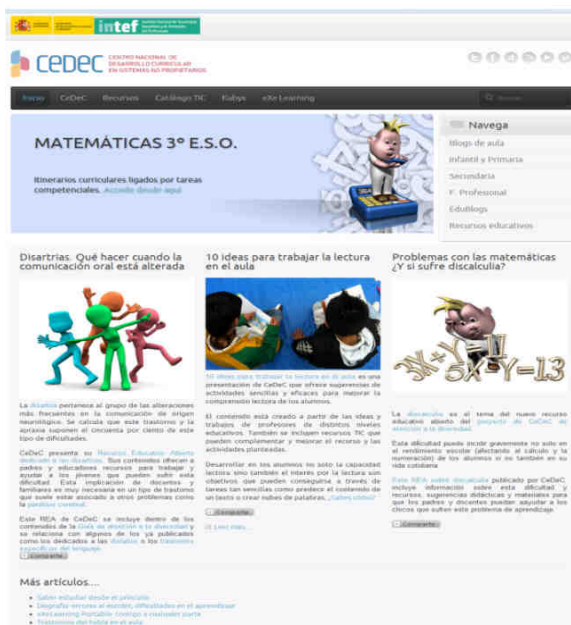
intef

cedec CENTRO NACIONAL DE DESARROLLO CURRICULAR EN SISTEMAS NO PROPIETARIOS

Inicio CeDeC Recursos Catálogo TIC Kubye eXe Learning

MATEMÁTICAS 3º E.S.O.

Itinerarios curriculares ligados por tareas competenciales. Accede desde aquí

Navega
Blogs de aula
Infantil y Primaria
Secundaria
F. Profesional
EduBlogs
Recursos educativos

Disartrias. Qué hacer cuando la comunicación oral está alterada

La disartria pertenece al grupo de las alteraciones más frecuentes en la comunicación de origen neurológico. Se calcula que este trastorno y la apraxia suponen el cincuenta por ciento de este tipo de dificultades.

CeDeC presenta su Recursos Educativo Abierto dedicado a las disartrias. Sus contenidos ofrecen a padres y educadores recursos para trabajar y ayudar a los jóvenes que pueden sufrir esta dificultad. Esta implicación de docentes y familiares es muy necesaria en un tipo de trastorno que suele estar asociado a otros problemas como la parálisis cerebral.

Este REA de CeDeC se incluye dentro de los contenidos de la Guía de atención a la diversidad y se relaciona con algunos de los ya publicados como los dedicados a las dislalias o los trastornos específicos del lenguaje.

Comparte

10 ideas para trabajar la lectura en el aula

10 ideas para trabajar la lectura en el aula es una presentación de CeDeC que ofrece sugerencias de actividades sencillas y eficaces para mejorar la comprensión lectora de los alumnos.

El contenido está creado a partir de las ideas y trabajos de profesores de distintos niveles educativos. También se incluyen recursos TIC que pueden complementar y mejorar el recurso y las actividades planteadas.

Desarrollar en los alumnos no solo la capacidad lectora sino también el interés por la lectura son objetivos que pueden conseguirse a través de tareas tan sencillas como predecir el contenido de un texto o crear nubes de palabras. ¿Sabes cómo?

Comparte

Leer más...

Problemas con las matemáticas ¿Y si sufre discalculia?

$3X+Y=1$ $5X-Y=13$

La discalculia es el tema del nuevo recurso educativo abierto del proyecto de CeDeC de atención a la diversidad.

Esta dificultad puede incidir gravemente no solo en el rendimiento escolar (afectando al cálculo y la numeración) de los alumnos si no también en su vida cotidiana.

Este REA sobre discalculia publicado por CeDeC incluye información sobre esta dificultad y recursos, sugerencias didácticas y materiales para que los padres y docentes puedan ayudar a los chicos que sufren este problema de aprendizaje.

Comparte

Más artículos...

Saber estudiar desde el principio
Disgrafía: errores al escribir, dificultades en el aprendizaje
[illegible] Portable: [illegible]
Trastornos del habla en el aula